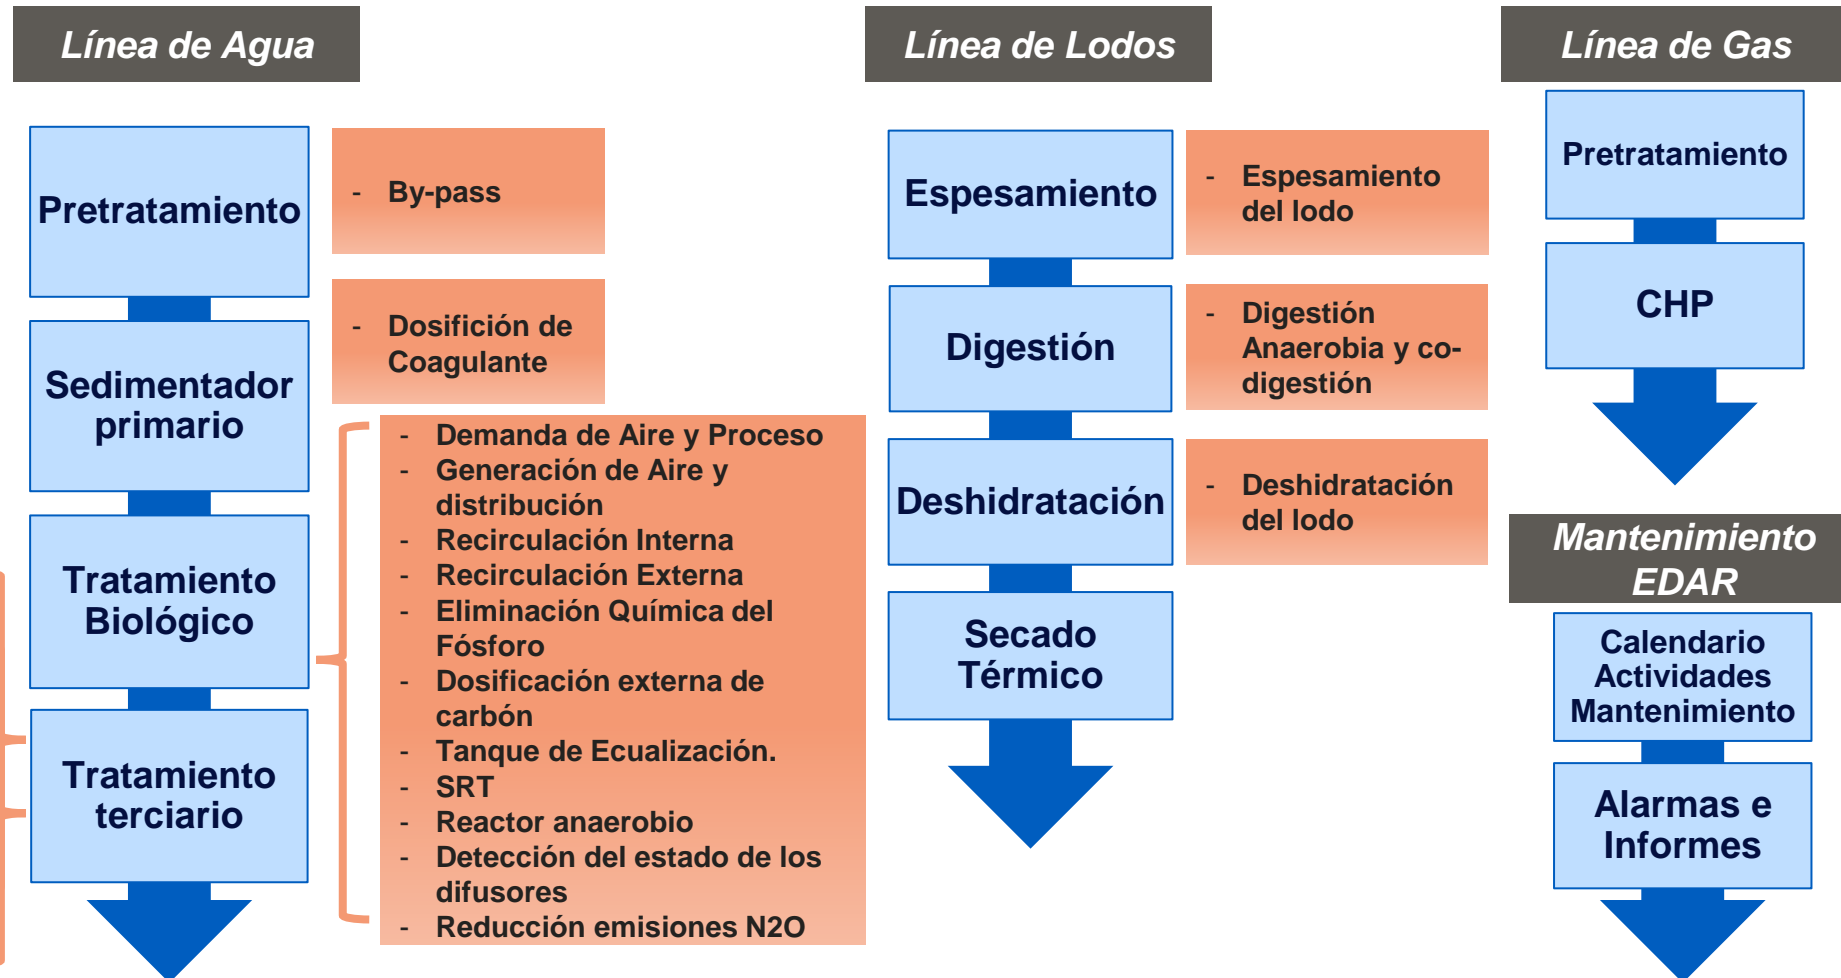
Línea de Agua

Pretratamiento

- By-pass

Sedimentador primario

- Dosifición de Coagulante

Tratamiento Biológico

Tratamiento terciario

- Demanda de Aire y Proceso
- Generación de Aire y distribución
- Recirculación Interna
- Recirculación Externa
- Eliminación Química del Fósforo
- Dosificación externa de carbón
- Tanque de Ecualización.
- SRT
- Reactor anaerobio
- Detección del estado de los difusores
- Reducción emisiones N2O

Línea de Lodos

Espesamiento

- Espesamiento del lodo

Digestión

- Digestión Anaerobia y co-digestión

Deshidratación

- Deshidratación del lodo

Secado Térmico

Línea de Gas

Pretratamiento

CHP

Mantenimiento EDAR

Calendario Actividades Mantenimiento

Alarmas e Informes